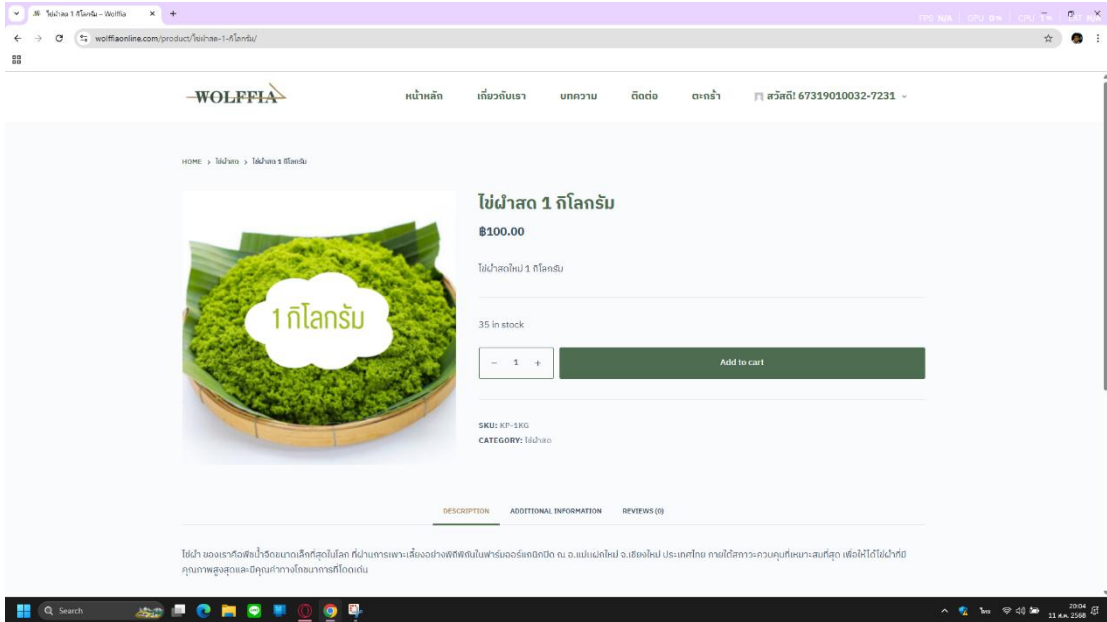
ไข่ผำสด 1 กิโลกรัม – Wolffia
wolffiaonline.com/product/ไข่ผำสด-1-กิโลกรัม/

WOLFFIA

หน้าหลัก เกี่ยวกับเรา บทความ ติดต่อ ตะกร้า สวัสดี! 67319010032-7231

HOME > ไข่ผำสด > ไข่ผำสด 1 กิโลกรัม

1 กิโลกรัม

ไข่ผำสด 1 กิโลกรัม

฿100.00

ไข่ผำสดใหม่ 1 กิโลกรัม

35 in stock

− 1 +

Add to cart

SKU: KP-1KG
CATEGORY: ไข่ผำสด

DESCRIPTION ADDITIONAL INFORMATION REVIEWS (0)

ไข่ผำ ของเราคือพืชน้ำจิ๋วขนาดเล็กที่สุดในโลก ที่ผ่านการเพาะเลี้ยงอย่างพิถีพิถันในฟาร์มออร์แกนิกปิด ณ อ.แม่แฝกใหม่ จ.เชียงใหม่ ประเทศไทย ภายใต้สภาวะควบคุมที่เหมาะสมที่สุด เพื่อให้ได้ไข่ผำที่มีคุณภาพสูงสุดและมีคุณค่าทางโภชนาการที่โดดเด่น

Search

20:04
11 ต.ค. 2568